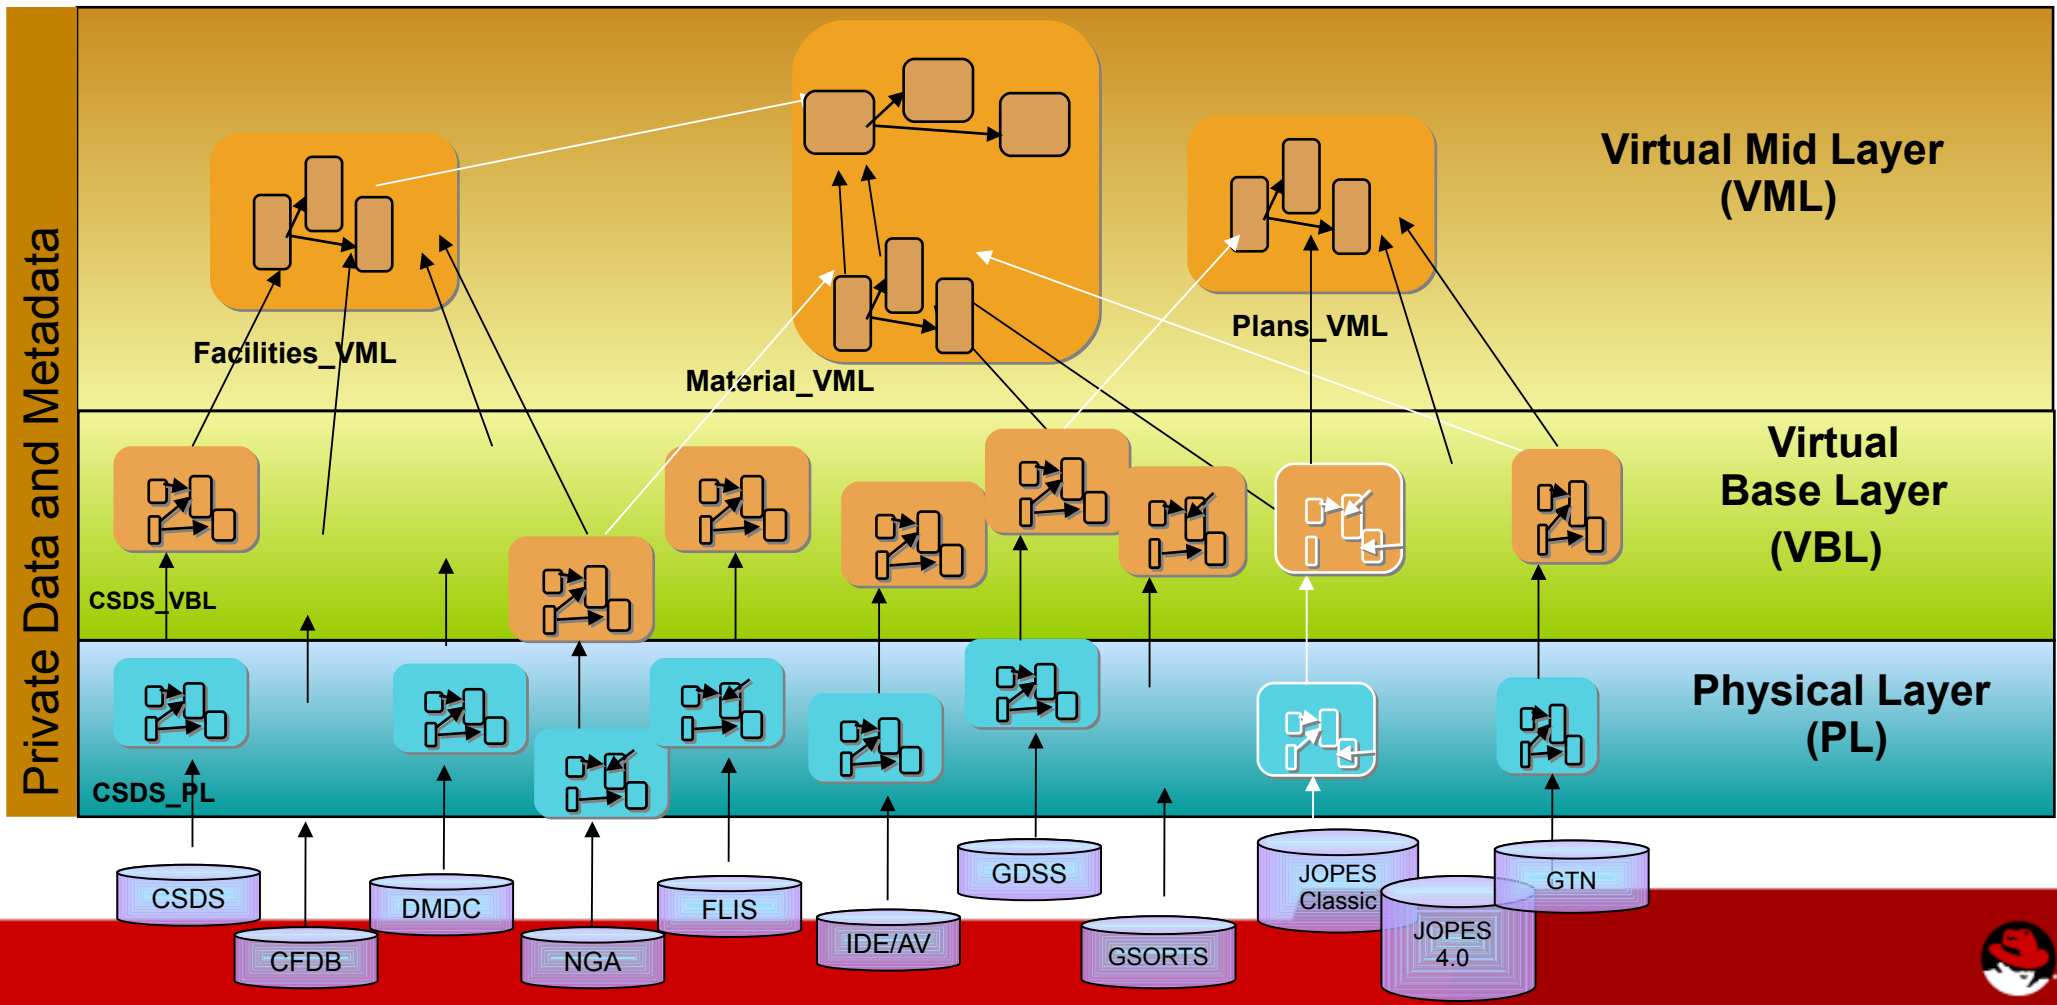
Private Data and Metadata

Virtual Mid Layer
(VML)

Facilities_VML

Material_VML

Plans_VML

Virtual
Base Layer
(VBL)

CSDS_VBL

Physical Layer
(PL)

CSDS_PL

CSDS
CFDB
DMDC
NGA
FLIS
IDE/AV
GDSS
GSORTS
JOPES Classic
JOPES 4.0
GTN